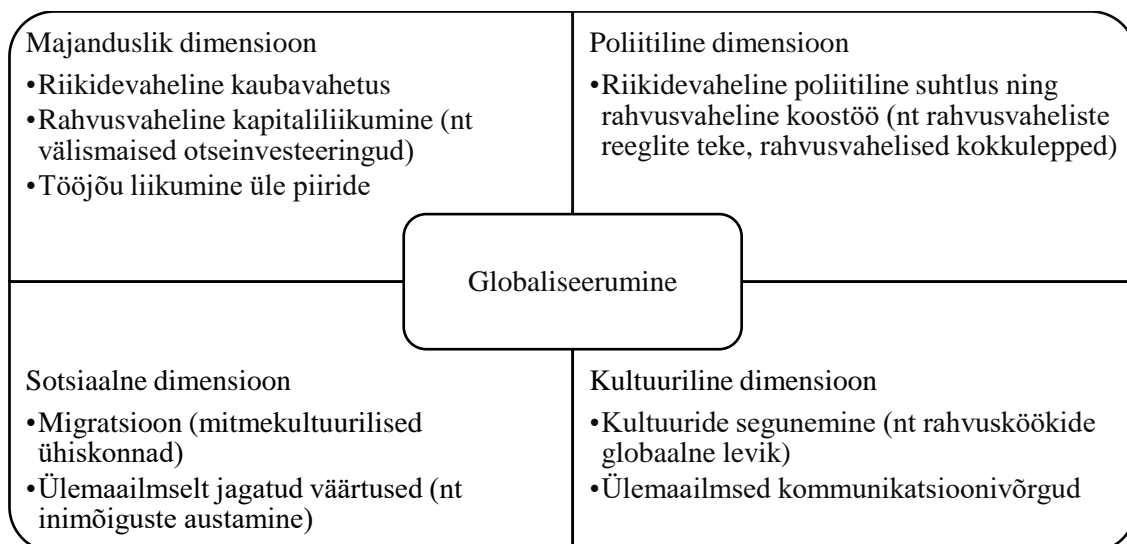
Majanduslik dimensioon

•Riikidevaheline kaubavahetus
•Rahvusvaheline kapitaliliikumine (nt välismaised otseinvesteeringud)
•Tööjõu liikumine üle piiride

Poliitiline dimensioon

•Riikidevaheline poliitiline suhtlus ning rahvusvaheline koostöö (nt rahvusvaheliste reeglite teke, rahvusvahelised kokkulepped)

Globaliseerumine

Sotsiaalne dimensioon

•Migratsioon (mitmekultuurilised ühiskonnad)
•Ülemaailmselt jagatud väärtused (nt inimõiguste austamine)

Kultuuriline dimensioon

•Kultuuride segunemine (nt rahvusköökide globaalne levik)
•Ülemaailmsed kommunikatsioonivõrgud